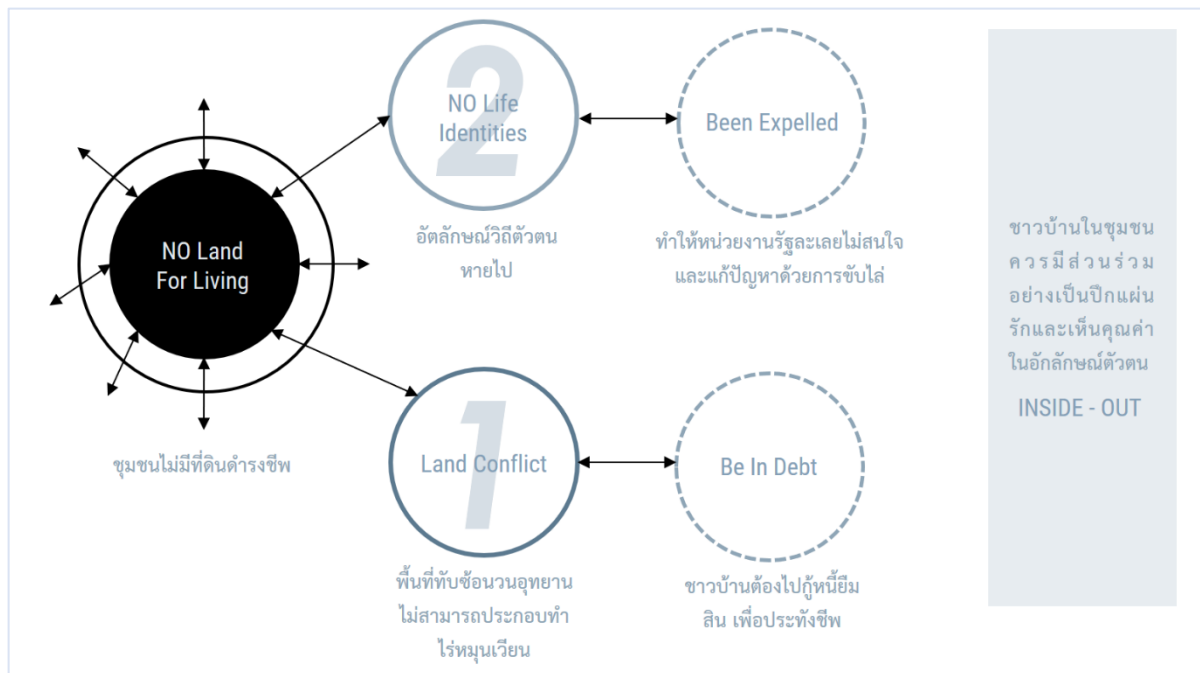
NO Land For Living

ชุมชนไม่มีที่ดินดำรงชีพ

2

NO Life Identities

อัตลักษณ์วิถีตัวตน หายไป

Been Expelled

ทำให้หน่วยงานรัฐละเลยไม่สนใจ และแก้ปัญหาด้วยการขับไล่

1

Land Conflict

พื้นที่ทับซ้อนวนอุทยาน ไม่สามารถประกอบทำ ไร่หมุนเวียน

Be In Debt

ชาวบ้านต้องไปกู้หนี้ยืมสิน เพื่อประทังชีพ

ชาวบ้านในชุมชน ควรมีส่วนร่วม อย่างเป็นปึกแผ่น รักและเห็นคุณค่า ในอัตลักษณ์ตัวตน

INSIDE - OUT